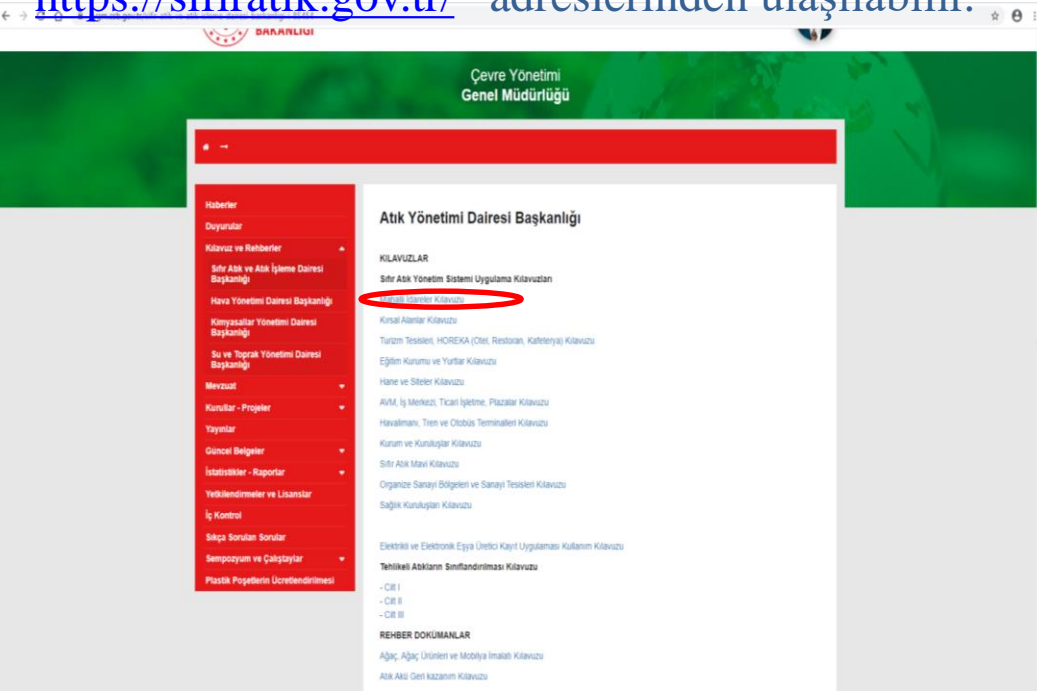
https://sifiratik.gov.tr/ adreslerinden ulaşılabilir.

BAKANLIĞI

Çevre Yönetimi
Genel Müdürlüğü

Haberler
Duyurular
Kılavuz ve Rehberler
Sıfır Atık ve Atık İşleme Dairesi Başkanlığı
Hava Yönetimi Dairesi Başkanlığı
Kimyasallar Yönetimi Dairesi Başkanlığı
Su ve Toprak Yönetimi Dairesi Başkanlığı
Mevzuat
Kurullar - Projeler
Yayınlar
Güncel Belgeler
İstatistikler - Raporlar
Yetkilendirmeler ve Lisanslar
İç Kontrol
Sıkça Sorulan Sorular
Sempozyum ve Çalıştaylar
Plastik Poşetlerin Ücretlendirilmesi

Atık Yönetimi Dairesi Başkanlığı

KILAVUZLAR

Sıfır Atık Yönetim Sistemi Uygulama Kılavuzları

Mahalli İdareler Kılavuzu
Kırsal Alanlar Kılavuzu
Turizm Tesisleri, HOREKA (Otel, Restoran, Kafeterya) Kılavuzu
Eğitim Kurumu ve Yurtlar Kılavuzu
Hane ve Siteler Kılavuzu
AVM, İş Merkezi, Ticari İşletme, Plazalar Kılavuzu
Havalimanı, Tren ve Otobüs Terminalleri Kılavuzu
Kurum ve Kuruluşlar Kılavuzu
Sıfır Atık Mavi Kılavuzu
Organize Sanayi Bölgeleri ve Sanayi Tesisleri Kılavuzu
Sağlık Kuruluşları Kılavuzu

Elektrikli ve Elektronik Eşya Üretici Kayıt Uygulaması Kullanım Kılavuzu

Tehlikeli Atıkların Sınıflandırılması Kılavuzu

- Cilt I
- Cilt II
- Cilt III

REHBER DOKÜMANLAR

Ağaç, Ağaç Ürünleri ve Mobilya İmalatı Kılavuzu
Atık Akü Geri kazanım Kılavuzu